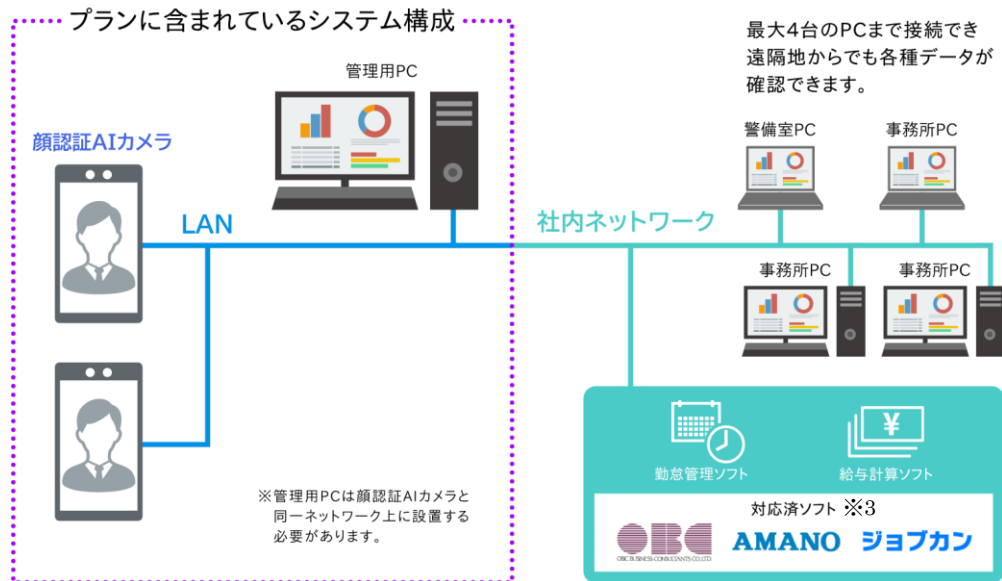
プランに含まれているシステム構成

管理用PC

顔認証AIカメラ

LAN

※管理用PCは顔認証AIカメラと同一ネットワーク上に設置する必要があります。

最大4台のPCまで接続でき遠隔地からでも各種データが確認できます。

警備室PC

事務所PC

社内ネットワーク

事務所PC

事務所PC

¥

勤怠管理ソフト

給与計算ソフト

対応済ソフト ※3

OBC
OBC BUSINESS CONSULTANTS CO.,LTD.

AMANO

ジョブカン